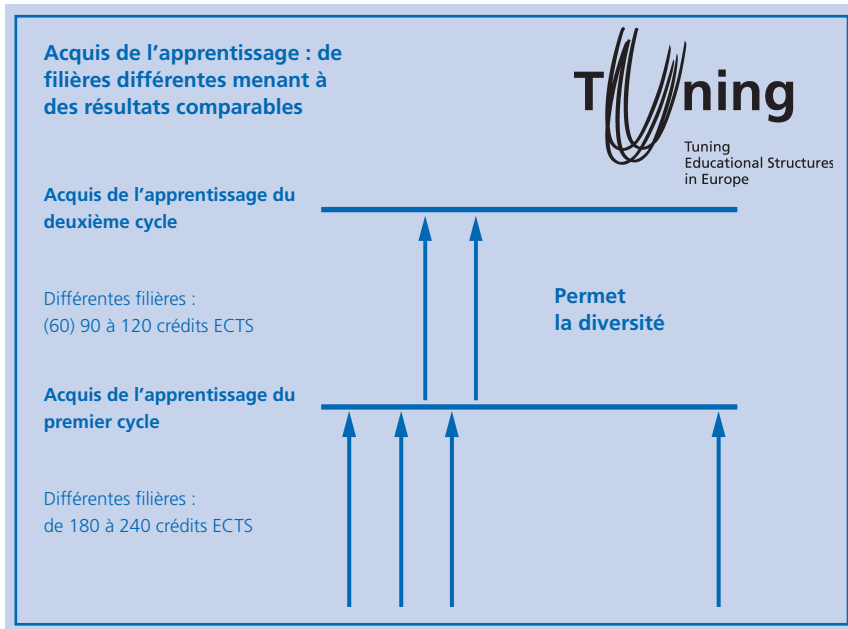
Acquis de l’apprentissage : de filières différentes menant à des résultats comparables

Tuning

Tuning Educational Structures in Europe

Acquis de l’apprentissage du deuxième cycle

Différentes filières : (60) 90 à 120 crédits ECTS

Permet la diversité

Acquis de l’apprentissage du premier cycle

Différentes filières : de 180 à 240 crédits ECTS